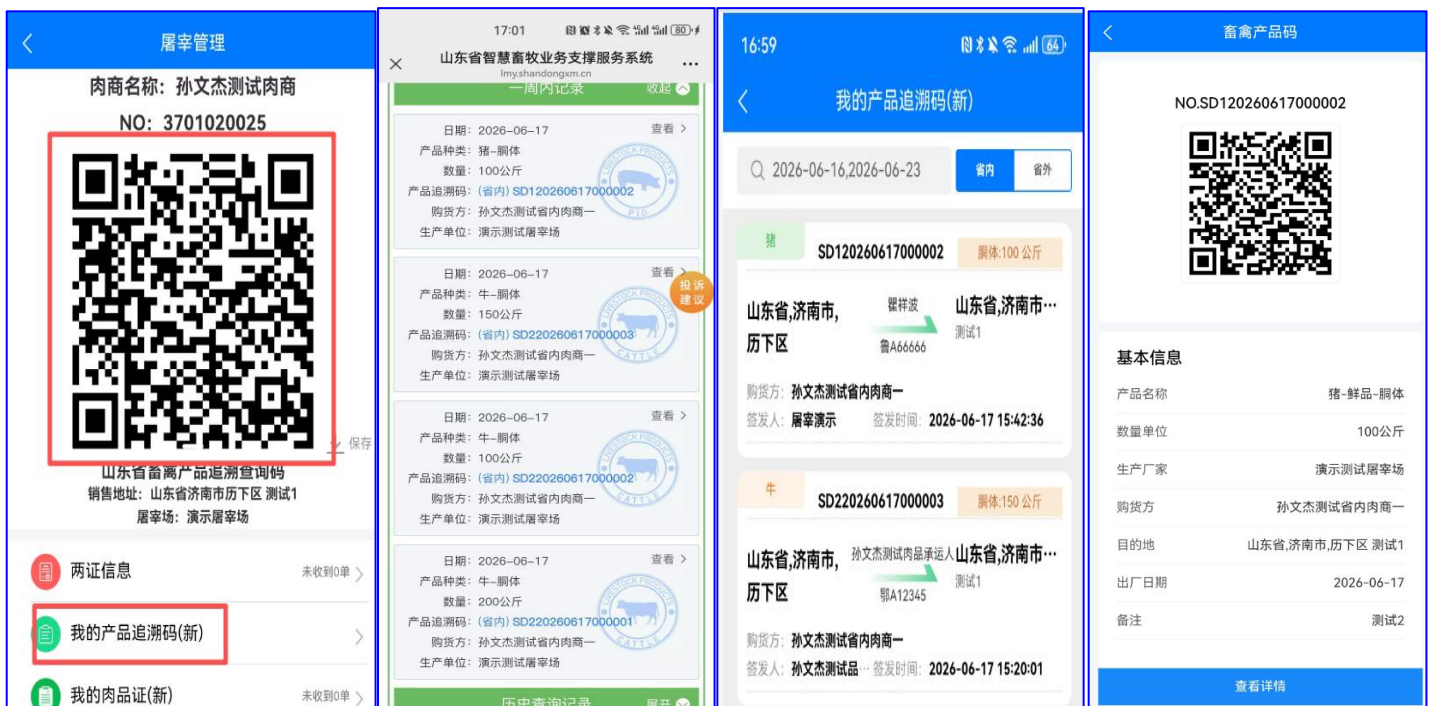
屠宰管理

肉商名称：孙文杰测试肉商

NO：3701020025

保存

山东省畜禽产品追溯查询码

销售地址：山东省济南市历下区 测试1

屠宰场：演示屠宰场

两证信息 未收到0单

我的产品追溯码(新)

我的肉品证(新) 未收到0单

17:01 80

山东省智慧畜牧业务支撑服务系统

lmy.shandongxm.cn

一周内记录 收起

日期：2026-06-17 查看

产品种类：猪–胴体

数量：100公斤

产品追溯码：(省内) SD120260617000002

购货方：孙文杰测试省内肉商一

生产单位：演示测试屠宰场

日期：2026-06-17 查看

产品种类：牛–胴体

数量：150公斤

产品追溯码：(省内) SD220260617000003

购货方：孙文杰测试省内肉商一

生产单位：演示测试屠宰场

投诉建议

日期：2026-06-17 查看

产品种类：牛–胴体

数量：100公斤

产品追溯码：(省内) SD220260617000002

购货方：孙文杰测试省内肉商一

生产单位：演示测试屠宰场

日期：2026-06-17 查看

产品种类：牛–胴体

数量：200公斤

产品追溯码：(省内) SD220260617000001

购货方：孙文杰测试省内肉商一

生产单位：演示测试屠宰场

历史查询记录 展开

16:59 64

我的产品追溯码(新)

2026-06-16,2026-06-23 省内 省外

猪 SD120260617000002 胴体:100公斤

山东省,济南市,历下区 瞿祥波 鲁A66666 山东省,济南市… 测试1

购货方：孙文杰测试省内肉商一

签发人：屠宰演示 签发时间：2026-06-17 15:42:36

牛 SD220260617000003 胴体:150公斤

山东省,济南市,历下区 孙文杰测试肉品承运人 鄂A12345 山东省,济南市… 测试1

购货方：孙文杰测试省内肉商一

签发人：孙文杰测试品… 签发时间：2026-06-17 15:20:01

畜禽产品码

NO.SD120260617000002

基本信息

| 产品名称 | 猪-鲜品-胴体 |
|---|---|
| 数量单位 | 100公斤 |
| 生产厂家 | 演示测试屠宰场 |
| 购货方 | 孙文杰测试省内肉商一 |
| 目的地 | 山东省,济南市,历下区 测试1 |
| 出厂日期 | 2026-06-17 |
| 备注 | 测试2 |

查看详情